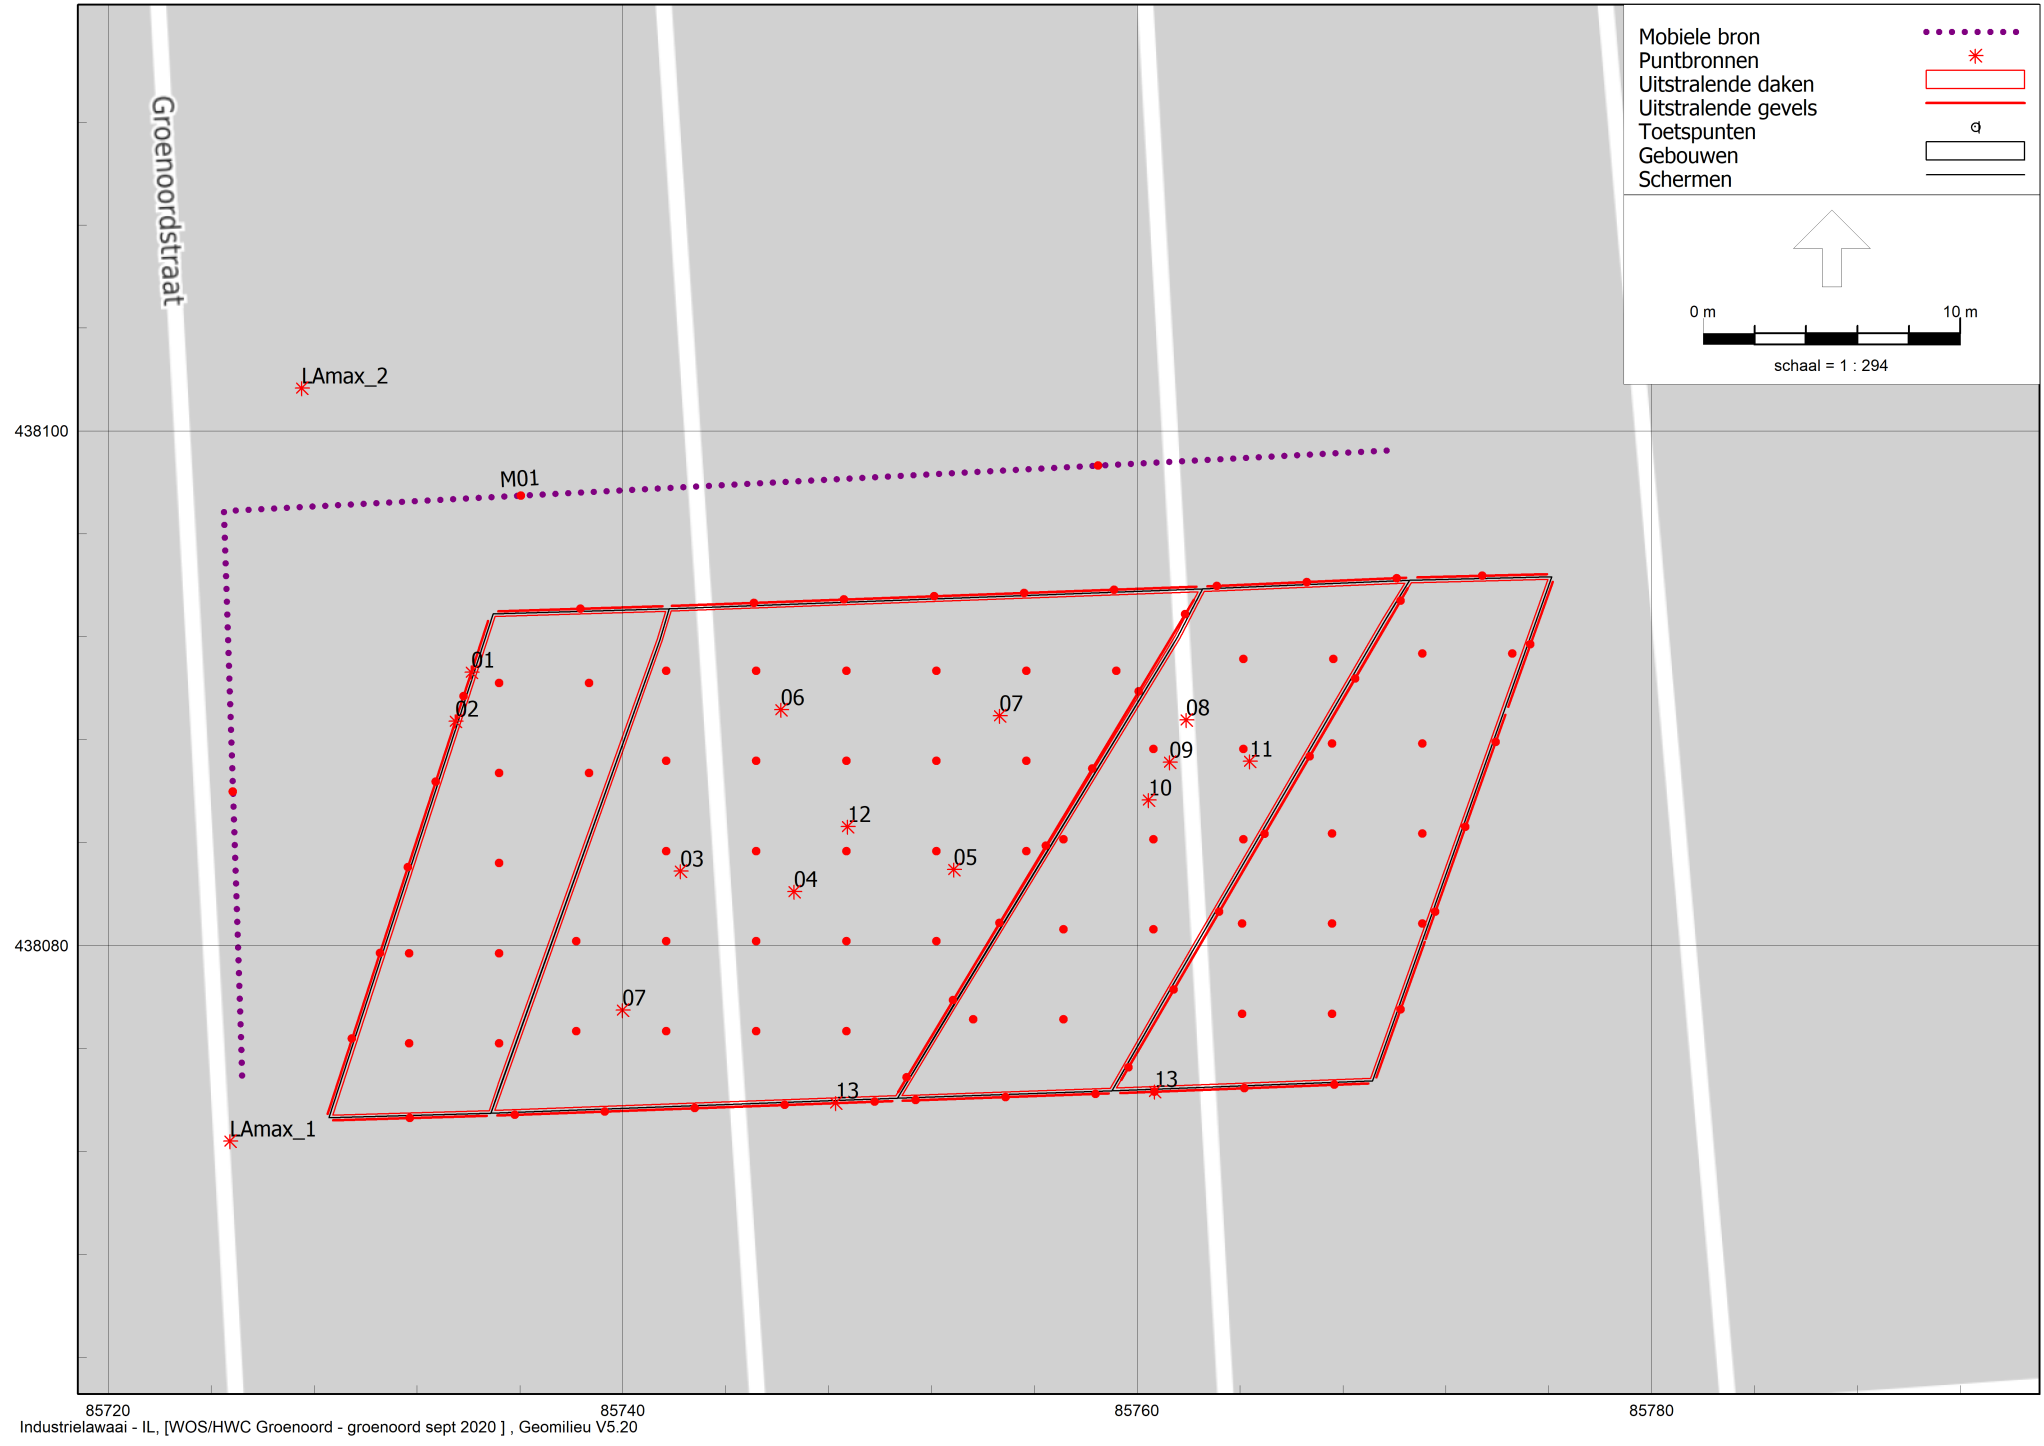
Mobiele bron
Puntbronnen
Uitstralende daken
Uitstralende gevels
Toetspunten
Gebouwen
Schermen

0 m
10 m
schaal = 1 : 294

Groenoordstraat

LAmax_2
M01
438100
01
02
06
07
08
09
11
10
12
03
05
04
438080
07
13
13
LAmax_1

85720
85740
85760
85780

Industrielawaai - IL, [WOS/HWC Groenoord - groenoord sept 2020 ] , Geomilieu V5.20